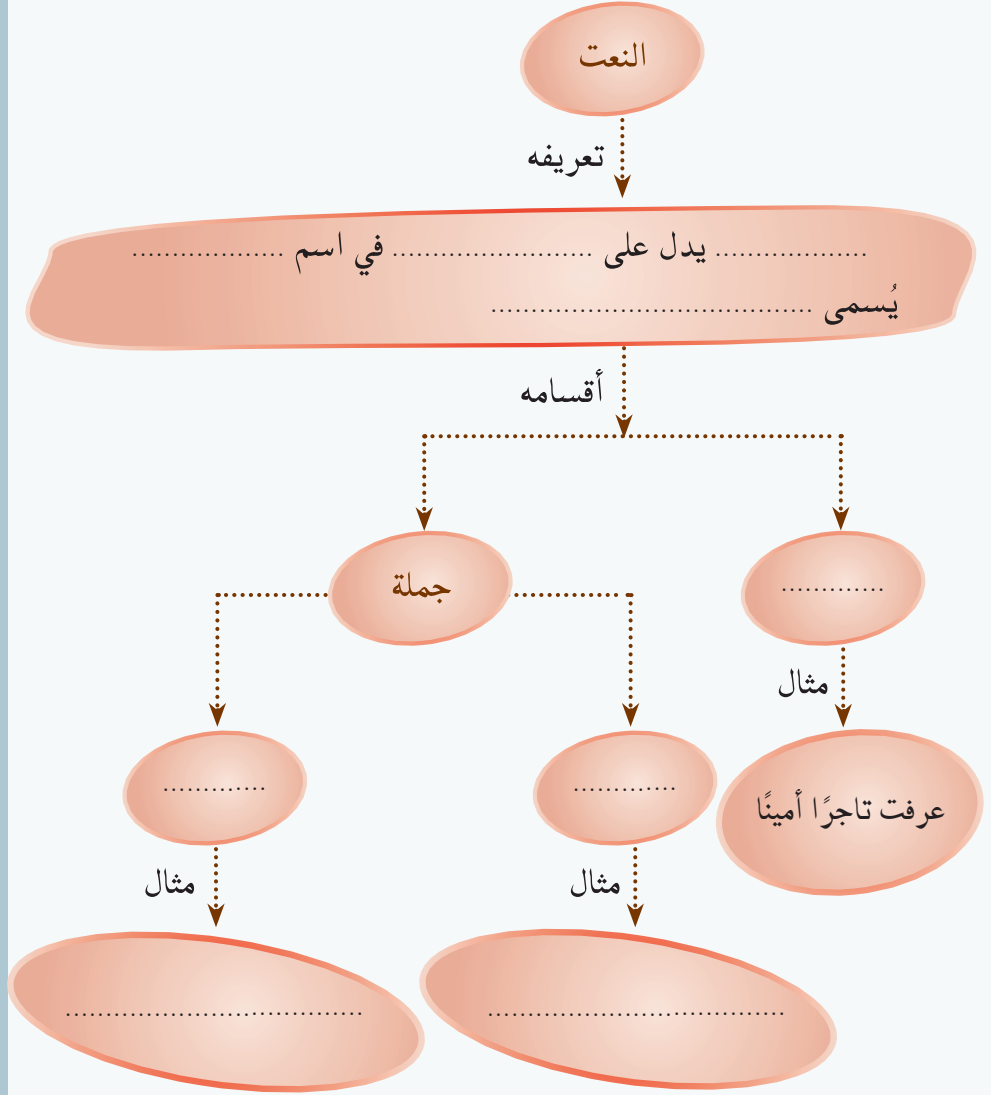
النعت

تعريفه

.................. يدل على ...................... في اسم ..................

يُسمى ......................................

أقسامه

............

جملة

مثال

عرفت تاجرًا أمينًا

............

............

مثال

..............................

مثال

..............................